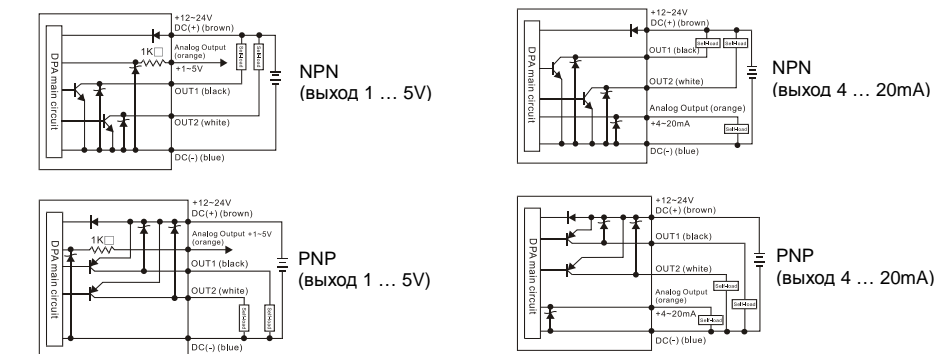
DPA main circuit
+12~24V
DC(+) (brown)
1K□
Analog Output (orange)
+1~5V
Load
Load
OUT1 (black)
OUT2 (white)
DC(-) (blue)
NPN
(выход 1 … 5V)

DPA main circuit
+12~24V
DC(+) (brown)
OUT1 (black)
Load
Load
OUT2 (white)
Analog Output (orange)
+4~20mA
Load
DC(-) (blue)
NPN
(выход 4 … 20mA)

DPA main circuit
+12~24V
DC(+) (brown)
1K□
Analog Output +1~5V (orange)
OUT1 (black)
OUT2 (white)
Load
Load
DC(-) (blue)
PNP
(выход 1 … 5V)

DPA main circuit
+12~24V
DC(+) (brown)
OUT1 (black)
OUT2 (white)
Analog Output (orange)
+4~20mA
Load
Load
Load
DC(-) (blue)
PNP
(выход 4 … 20mA)